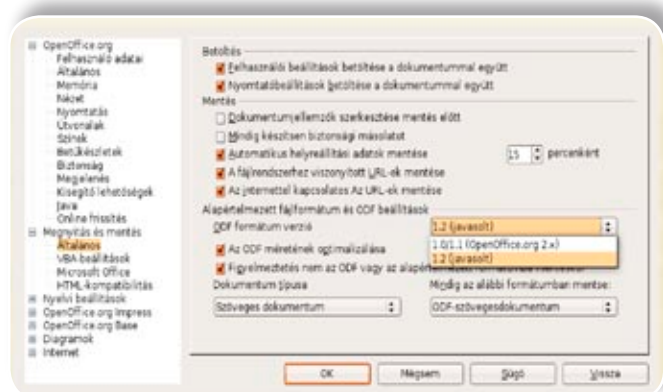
OpenOffice.org
Felhasználó adatai
Általános
Memória
Nézet
Nyomtatás
Útvonalak
Színek
Betűkészletek
Biztonság
Megjelenés
Kisegítő lehetőségek
Java
Online frissítés
Megnyitás és mentés
Általános
VBA beállítások
Microsoft Office
HTML-kompatibilitás
Nyelvi beállítások
OpenOffice.org Impress
OpenOffice.org Base
Diagramok
Internet

Betöltés
Felhasználói beállítások betöltése a dokumentummal együtt
Nyomtatóbeállítások betöltése a dokumentummal együtt

Mentés
Dokumentumjellemzők szerkesztése mentés előtt
Mindig készítsen biztonsági másolatot
Automatikus helyreállítási adatok mentése
15
percenként
A fájlrendszerhez viszonyított URL-ek mentése
Az internettel kapcsolatos Az URL-ek mentése

Alapértelmezett fájlformátum és ODF beállítások
ODF formátum verzió
1.2 (javasolt)
1.0/1.1 (OpenOffice.org 2.x)
1.2 (javasolt)
Az ODF méretének optimalizálása
Figyelmeztetés nem az ODF vagy az alapért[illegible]
Dokumentum típusa
Mindig az alábbi formátumban mentse:
Szöveges dokumentum
ODF-szövegesdokumentum

OK
Mégsem
Súgó
Vissza